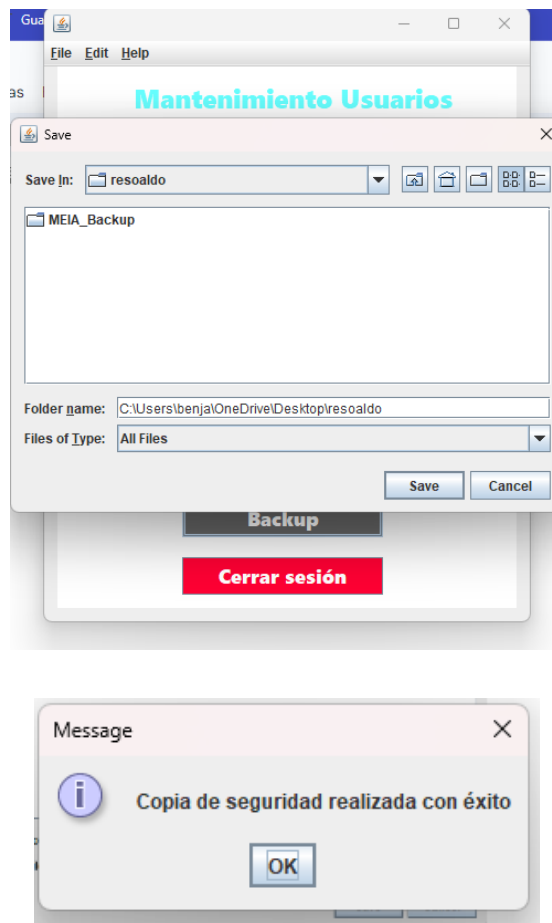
Gua

File Edit Help

as

Mantenimiento Usuarios

Save

Save In: resoaldo

MEIA_Backup

Folder name: C:\Users\benja\OneDrive\Desktop\resoaldo

Files of Type: All Files

Save Cancel

Backup

Cerrar sesión

Message

Copia de seguridad realizada con éxito

OK